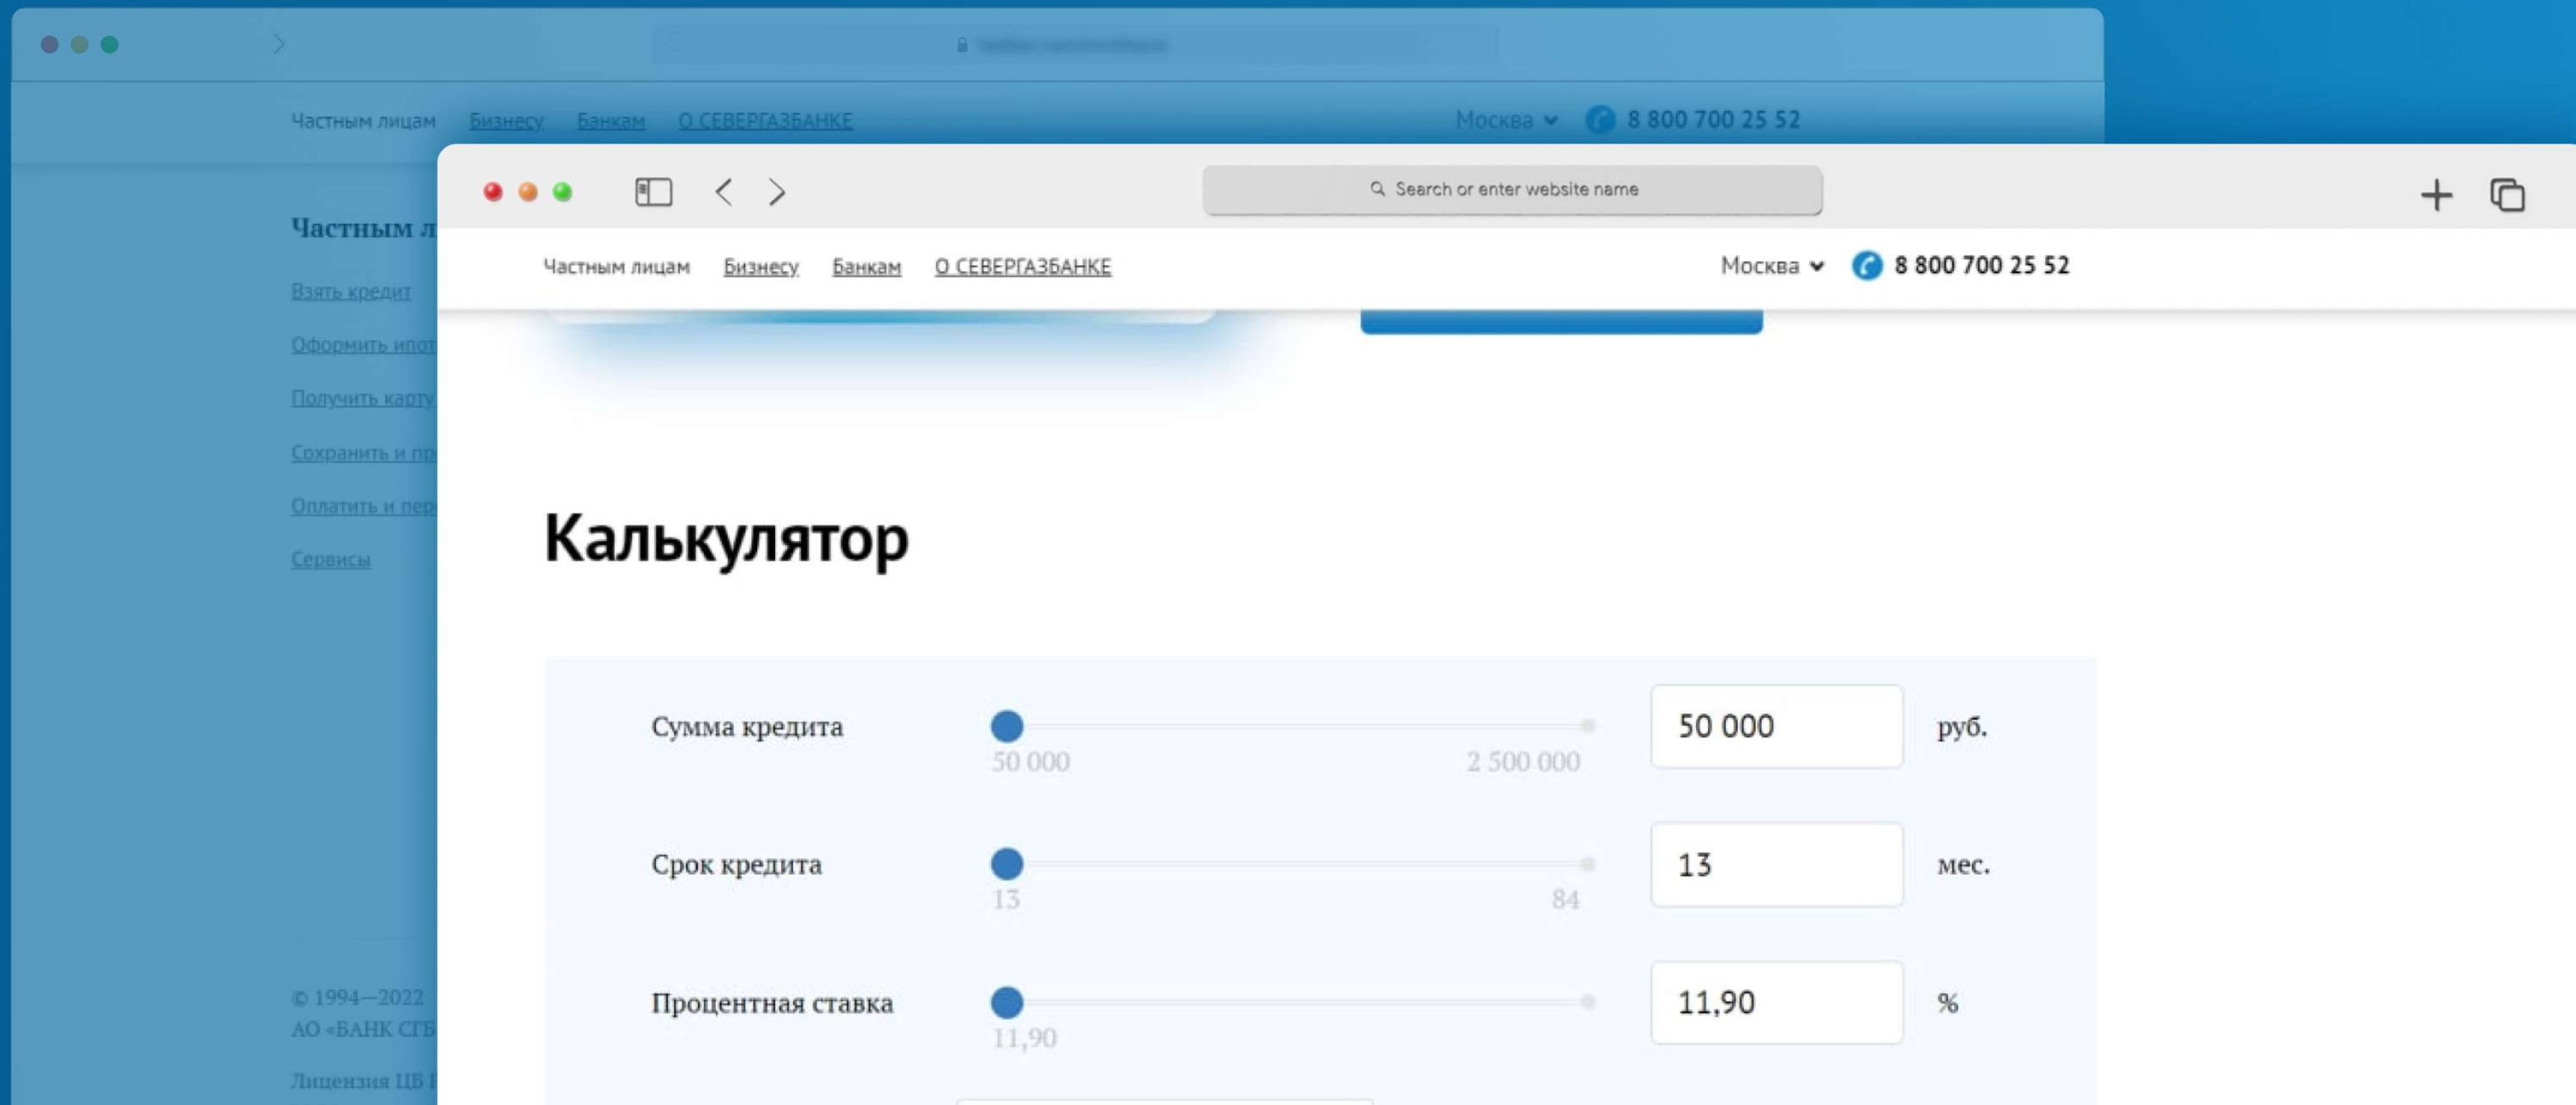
Частным лицам Бизнесу Банкам О СЕВЕРГАЗБАНКЕ Москва 8 800 700 25 52

Частным л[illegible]

Взять кредит

Оформить ипот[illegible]

Получить карту

Сохранить и пр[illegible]

Оплатить и пер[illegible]

Сервисы

© 1994—2022
АО «БАНК СГБ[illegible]

Лицензия ЦБ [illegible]

Search or enter website name

Частным лицам Бизнесу Банкам О СЕВЕРГАЗБАНКЕ Москва 8 800 700 25 52

Калькулятор

Сумма кредита 50 000 2 500 000 50 000 руб.

Срок кредита 13 84 13 мес.

Процентная ставка 11,90 11,90 %